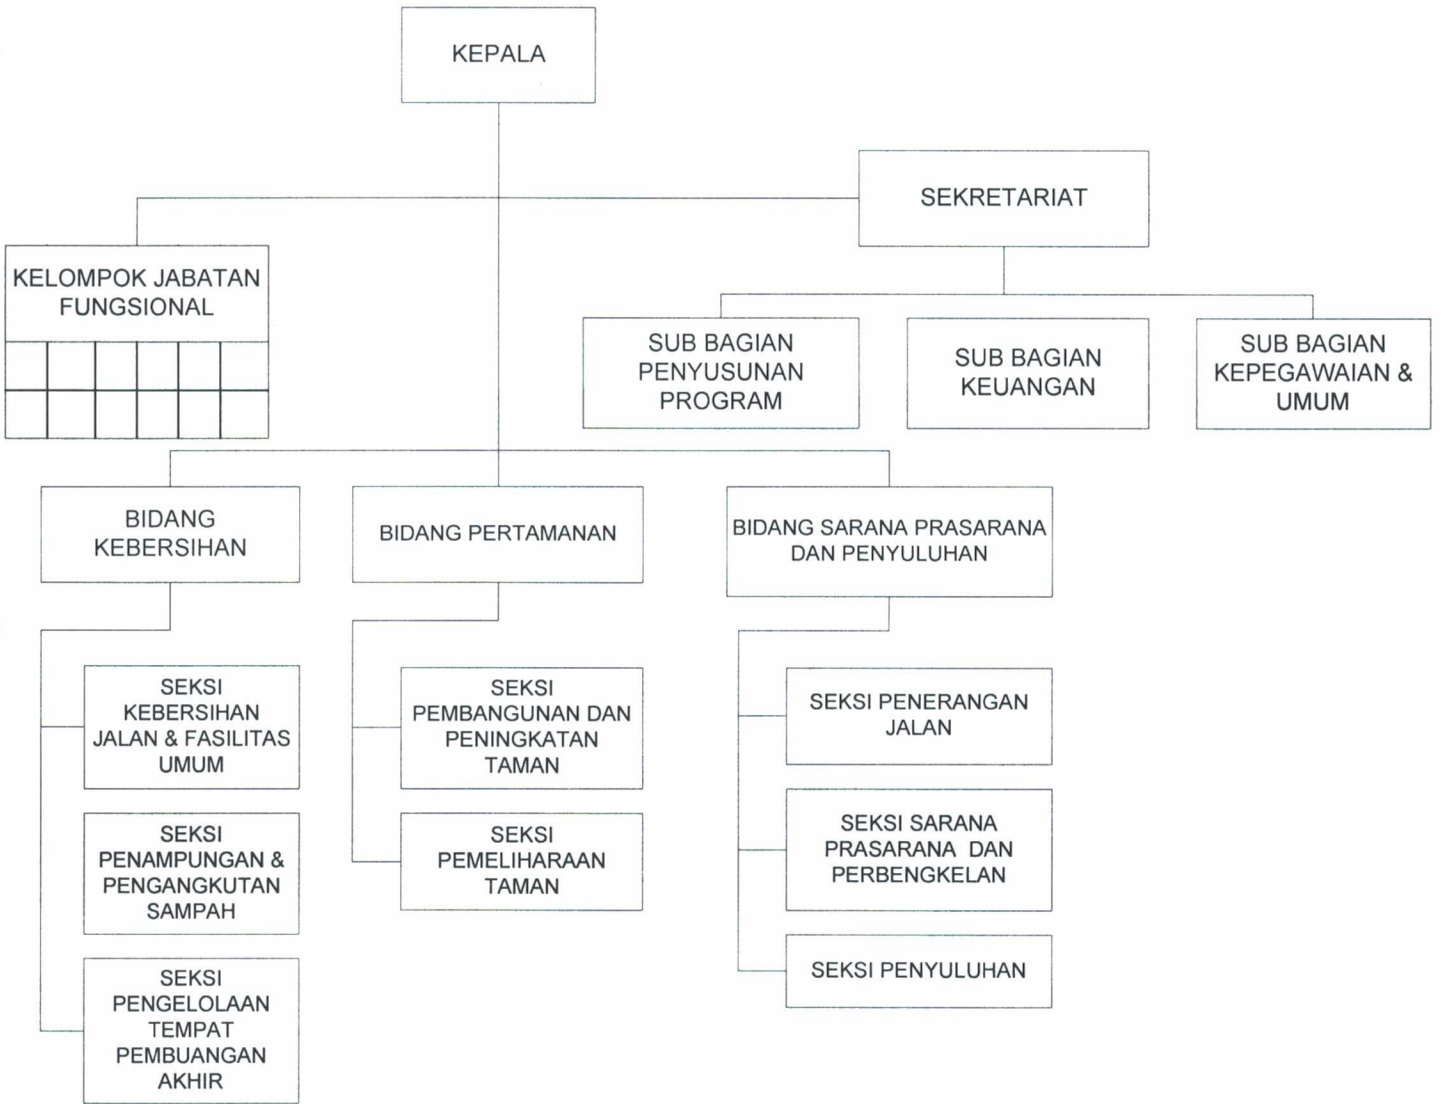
KEPALA

SEKRETARIAT

KELOMPOK JABATAN FUNGSIONAL

SUB BAGIAN PENYUSUNAN PROGRAM

SUB BAGIAN KEUANGAN

SUB BAGIAN KEPEGAWAIAN & UMUM

BIDANG KEBERSIHAN

BIDANG PERTAMANAN

BIDANG SARANA PRASARANA DAN PENYULUHAN

SEKSI KEBERSIHAN JALAN & FASILITAS UMUM

SEKSI PENAMPUNGAN & PENGANGKUTAN SAMPAH

SEKSI PENGELOLAAN TEMPAT PEMBUANGAN AKHIR

SEKSI PEMBANGUNAN DAN PENINGKATAN TAMAN

SEKSI PEMELIHARAAN TAMAN

SEKSI PENERANGAN JALAN

SEKSI SARANA PRASARANA DAN PERBENGKELAN

SEKSI PENYULUHAN